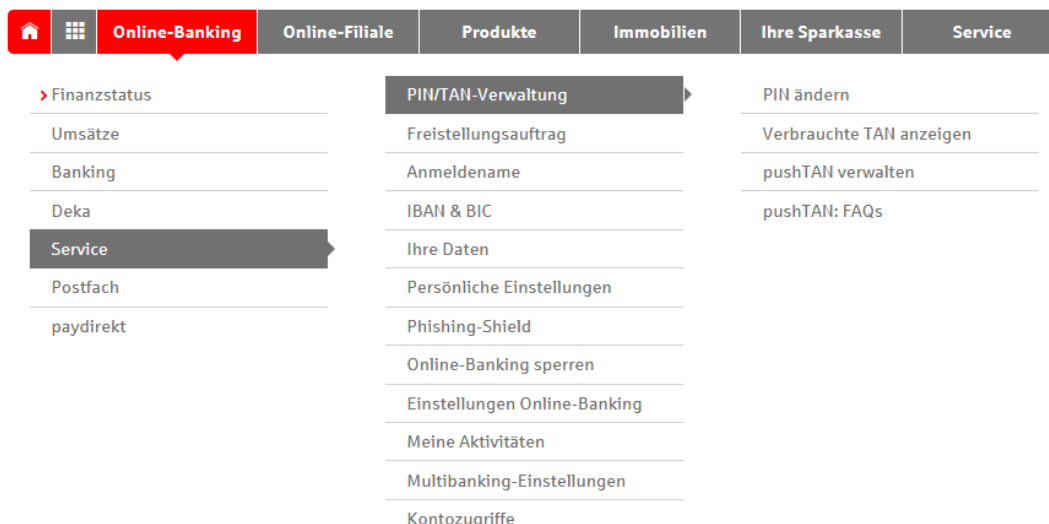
Online-Banking Online-Filiale Produkte Immobilien Ihre Sparkasse Service

› Finanzstatus
Umsätze
Banking
Deka
Service
Postfach
paydirekt

PIN/TAN-Verwaltung
Freistellungsauftrag
Anmeldename
IBAN & BIC
Ihre Daten
Persönliche Einstellungen
Phishing-Shield
Online-Banking sperren
Einstellungen Online-Banking
Meine Aktivitäten
Multibanking-Einstellungen
Kontozugriffe

PIN ändern
Verbrauchte TAN anzeigen
pushTAN verwalten
pushTAN: FAQs